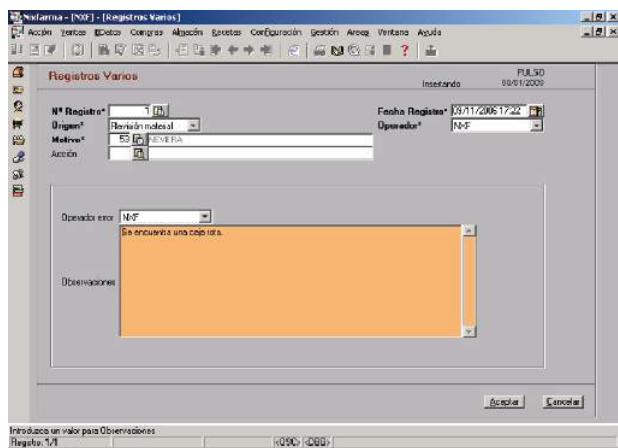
Nixfarma - [NXF] - [Registros Varios]

Acción Ventas Datos Compras Almacén Recetas Configuración Gestión Areas Ventana Ayuda

Registros Varios

PULSO
08/01/2009

Insertando

Nº Registro* 1

Fecha Registro* 09/11/2006 17:22

Origen* Revisión material

Operador* NXF

Motivo* 53 NEVERA

Acción

Operador error NXF

Se encuentra una caja rota.

Observaciones

Aceptar

Cancelar

Introduzca un valor para Observaciones

Registro: 1/1

<OSC> <DBG>